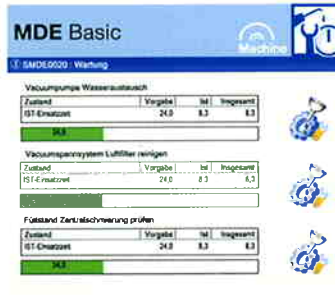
MDE Basic

Machine

SMDE0020 : Wartung

Vacuumpumpe Wasseraustausch

| Zustand | Vorgabe | Ist | Insgesamt |
|---|---|---|---|
| IST-Einsatzzeit | 24,0 | 8,3 | 8,3 |

34,6

Vacuumspannsystem Luftfilter reinigen

| Zustand | Vorgabe | Ist | Insgesamt |
|---|---|---|---|
| IST-Einsatzzeit | 24,0 | 8,3 | 8,3 |

Füllstand Zentralschmierung prüfen

| Zustand | Vorgabe | Ist | Insgesamt |
|---|---|---|---|
| IST-Einsatzzeit | 24,0 | 8,3 | 8,3 |

34,6